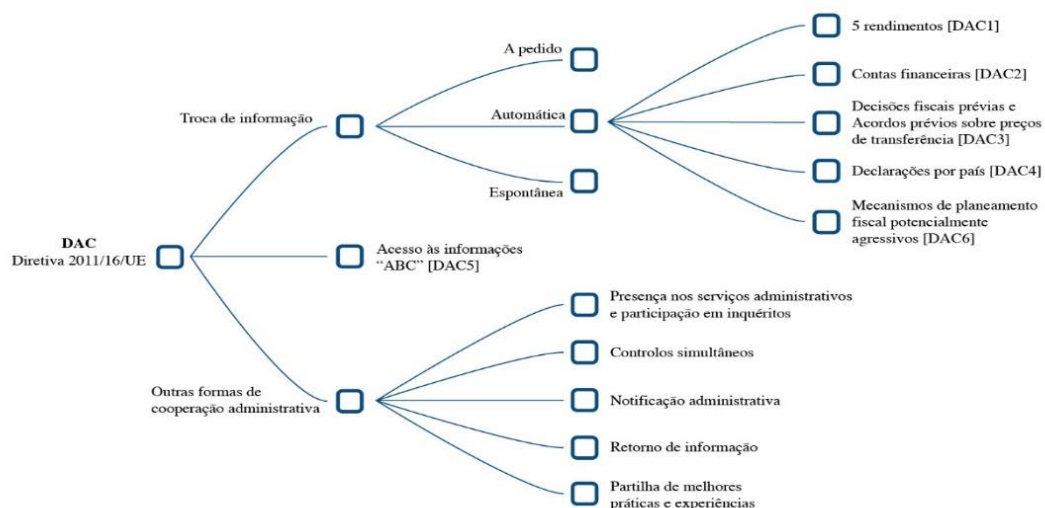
DAC
Diretiva 2011/16/UE

Troca de informação

A pedido

Automática

5 rendimentos [DAC1]

Contas financeiras [DAC2]

Decisões fiscais prévias e Acordos prévios sobre preços de transferência [DAC3]

Declarações por país [DAC4]

Mecanismos de planeamento fiscal potencialmente agressivos [DAC6]

Espontânea

Acesso às informações "ABC" [DAC5]

Outras formas de cooperação administrativa

Presença nos serviços administrativos e participação em inquéritos

Controlos simultâneos

Notificação administrativa

Retorno de informação

Partilha de melhores práticas e experiências